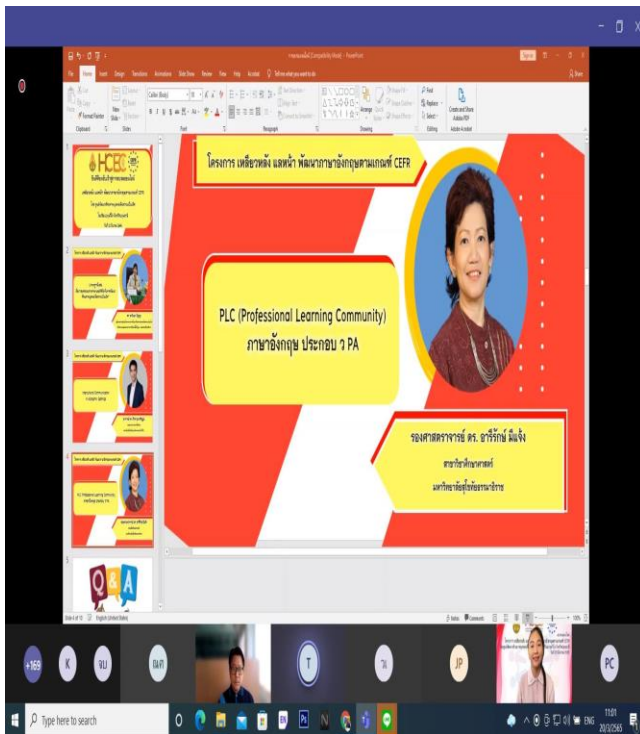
โครงการ เตรียมพลัง แลหน้า พัฒนาภาษาอังกฤษตามเกณฑ์ CEFR

PLC (Professional Learning Community)
ภาษาอังกฤษ ประกอบ ว PA

รองศาสตราจารย์ ดร. อารีรักษ์ มีแจ้ง
สาขาวิชาศึกษาศาสตร์
มหาวิทยาลัยสุโขทัยธรรมาธิราช

HCEC

Q&A

+169
K
จบ
ณภ
T
วน
JP
PC

Type here to search

ENG
11:01
20/2/2565